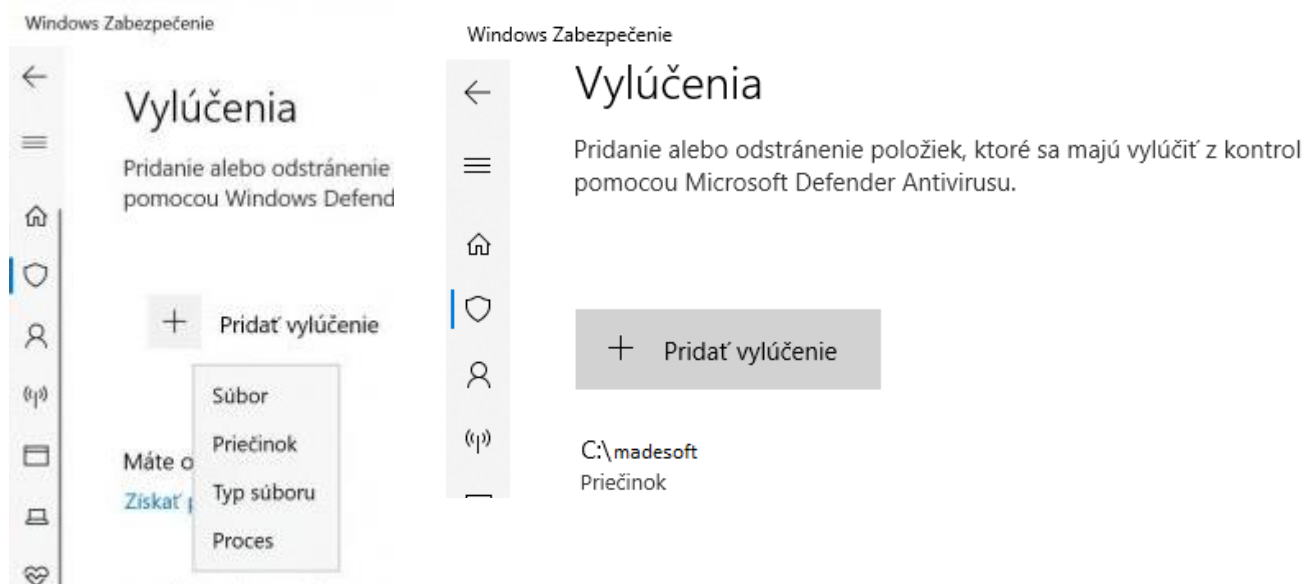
Windows Zabezpečenie

Vylúčenia

Pridanie alebo odstránenie pomocou Windows Defend

Pridať vylúčenie

Súbor
Priečinok
Typ súboru
Proces

Máte o
Získať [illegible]

Windows Zabezpečenie

Vylúčenia

Pridanie alebo odstránenie položiek, ktoré sa majú vylúčiť z kontrol pomocou Microsoft Defender Antivirusu.

Pridať vylúčenie

C:\madesoft
Priečinok